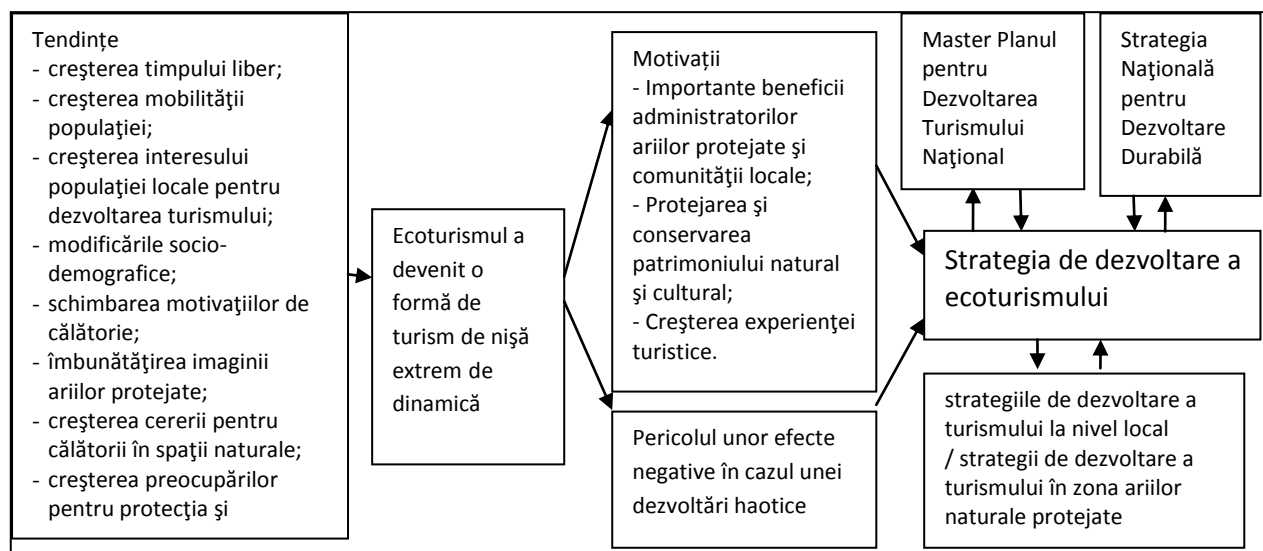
Tendințe
- creşterea timpului liber;
- creşterea mobilităţii populaţiei;
- creşterea interesului populaţiei locale pentru dezvoltarea turismului;
- modificările socio-demografice;
- schimbarea motivaţiilor de călătorie;
- îmbunătăţirea imaginii ariilor protejate;
- creşterea cererii pentru călătorii în spaţii naturale;
- creşterea preocupărilor pentru protecţia şi

Ecoturismul a devenit o formă de turism de nişă extrem de dinamică

Motivații
- Importante beneficii administratorilor ariilor protejate şi comunităţii locale;
- Protejarea şi conservarea patrimoniului natural şi cultural;
- Creşterea experienţei turistice.

Pericolul unor efecte negative în cazul unei dezvoltări haotice

Master Planul pentru Dezvoltarea Turismului Naţional

Strategia Naţională pentru Dezvoltare Durabilă

Strategia de dezvoltare a ecoturismului

strategiile de dezvoltare a turismului la nivel local / strategii de dezvoltare a turismului în zona ariilor naturale protejate